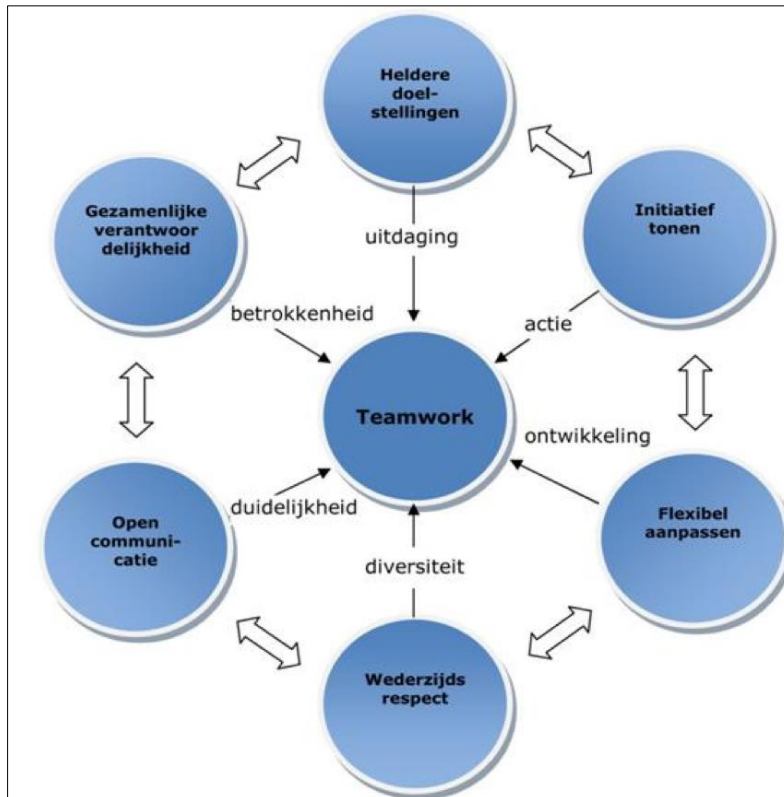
Heldere doel-stellingen

Initiatief tonen

Gezamenlijke verantwoor delijkheid

uitdaging

betrokkenheid

actie

Teamwork

ontwikkeling

duidelijkheid

Open communi-catie

Flexibel aanpassen

diversiteit

Wederzijds respect